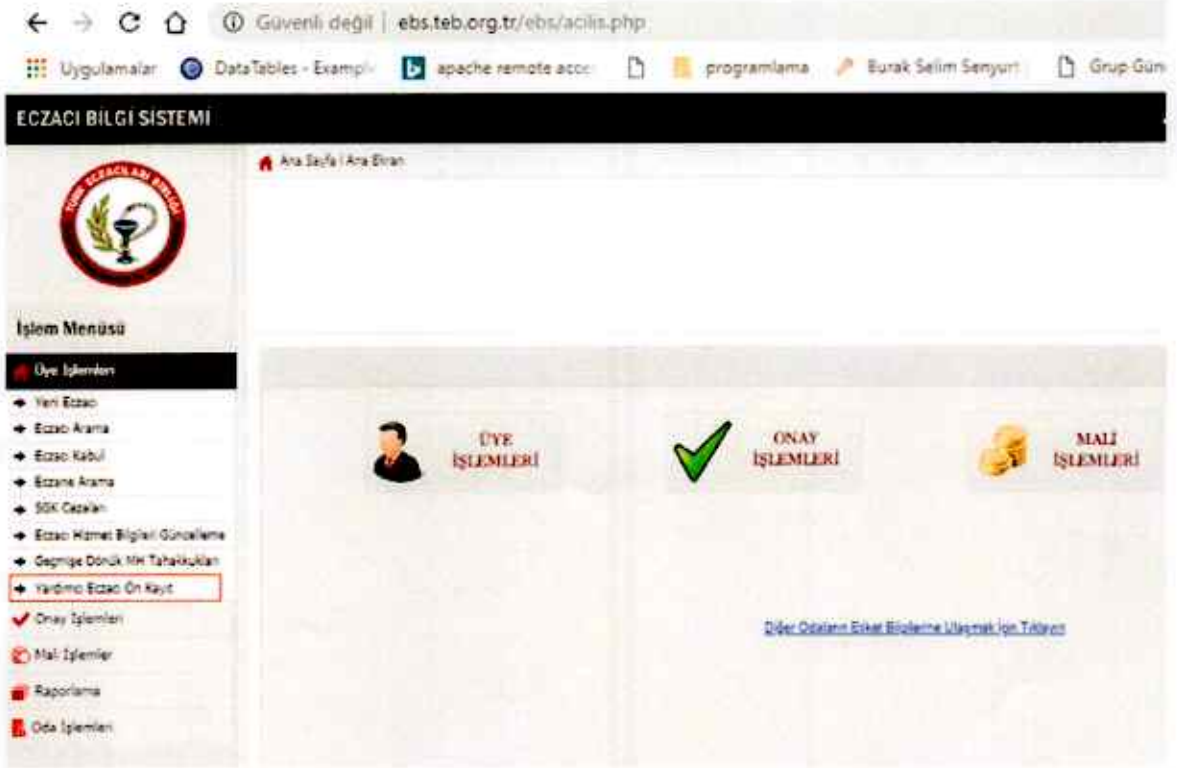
Güvenli değil | ebs.teb.org.tr/ebs/acilis.php

Uygulamalar DataTables - Exampl apache remote acce programlama Burak Selim Senyurt Grup Gün

ECZACI BİLGİ SİSTEMİ

Ana Sayfa / Ana Ekran

İşlem Menüsü

Üye İşlemleri
Yeni Eczacı
Eczacı Arama
Eczacı Kabul
Eczane Arama
SGK Cezaları
Eczacı Hizmet Bilgileri Güncelleme
Geçmişe Dönük MH Tahakkukları
Yardımcı Eczacı Ön Kayıt
Onay İşlemleri
Mali İşlemler
Raporlama
Oda İşlemleri

ÜYE İŞLEMLERİ

ONAY İŞLEMLERİ

MALİ İŞLEMLERİ

Diğer Odaların Etkat Bilgilerine Ulaşmak İçin Tıklayın